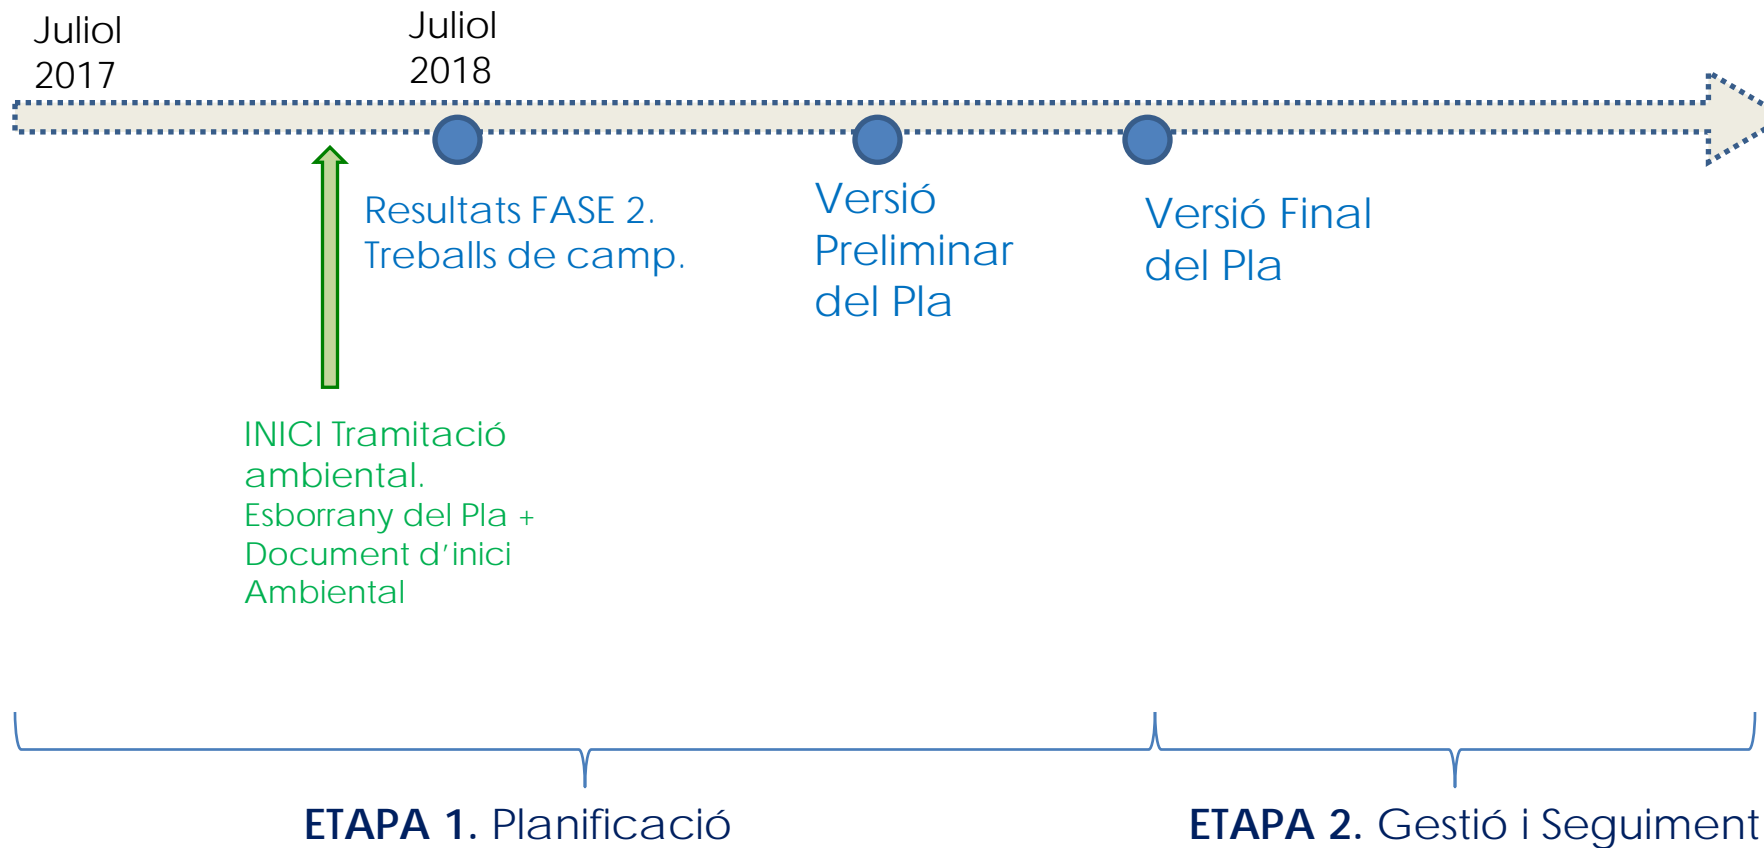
Juliol 2017

Juliol 2018

Resultats FASE 2. Treballs de camp.

Versió Preliminar del Pla

Versió Final del Pla

INICI Tramitació ambiental. Esborrany del Pla + Document d'inici Ambiental

**ETAPA 1.** Planificació

**ETAPA 2.** Gestió i Seguiment